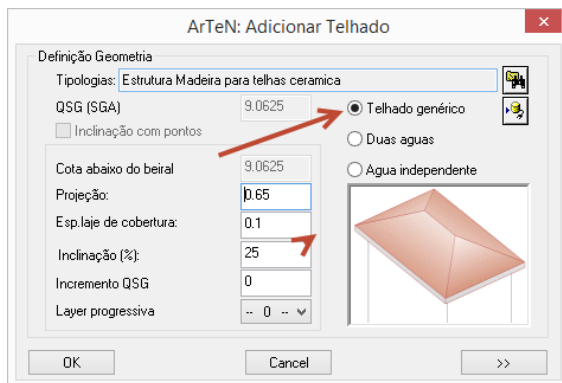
ArTeN: Adicionar Telhado

Definição Geometria

Tipologias: Estrutura Madeira para telhas ceramica

QSG (SGA) 9.0625

Inclinação com pontos

Telhado genérico

Duas aguas

Agua independente

Cota abaixo do beiral 9.0625

Projeção: 0.65

Esp.laje de cobertura: 0.1

Inclinação (%): 25

Incremento QSG 0

Layer progressiva -- 0 --

OK

Cancel

>>